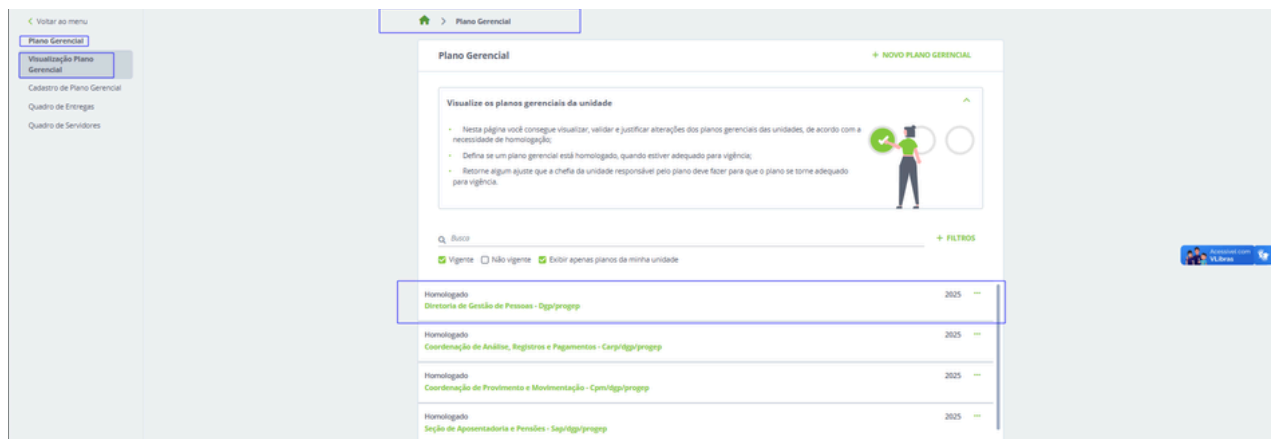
< Voltar ao menu

Plano Gerencial

Visualização Plano Gerencial

Cadastro de Plano Gerencial

Quadro de Entregas

Quadro de Servidores

Plano Gerencial

Plano Gerencial

+ NOVO PLANO GERENCIAL

Visualize os planos gerenciais da unidade

- Nesta página você consegue visualizar, validar e justificar alterações dos planos gerenciais das unidades, de acordo com a necessidade de homologação;
- Defina se um plano gerencial está homologado, quando estiver adequado para vigência;
- Retorne algum ajuste que a chefia da unidade responsável pelo plano deve fazer para que o plano se torne adequado para vigência.

Busca

+ FILTROS

Vigente Não vigente Exibir apenas planos da minha unidade

Homologado
Diretoria de Gestão de Pessoas - Dgp/progep
2025

Homologado
Coordenação de Análise, Registros e Pagamentos - Carp/dgp/progep
2025

Homologado
Coordenação de Provimento e Movimentação - Cpm/dgp/progep
2025

Homologado
Seção de Aposentadoria e Pensões - Sap/dgp/progep
2025

Acessível com VLibras